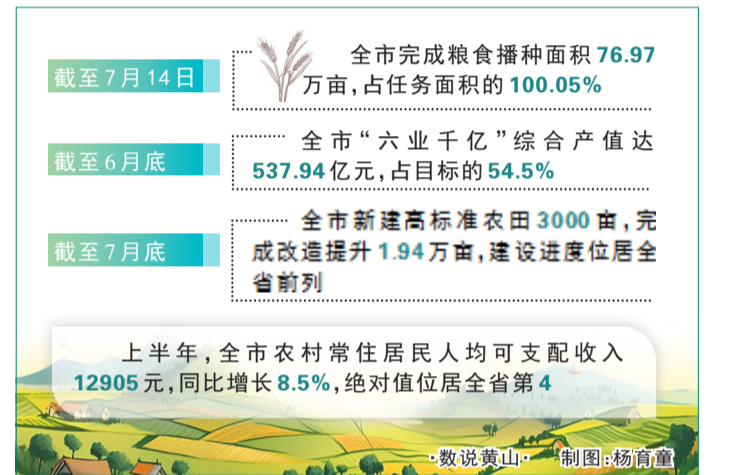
截至7月14日

全市完成粮食播种面积76.97万亩，占任务面积的100.05%

截至6月底

全市“六业千亿”综合产值达537.94亿元，占目标的54.5%

截至7月底

全市新建高标准农田3000亩，完成改造提升1.94万亩，建设进度位居全省前列

上半年，全市农村常住居民人均可支配收入12905元，同比增长8.5%，绝对值位居全省第4

·数说黄山·　制图：杨育董